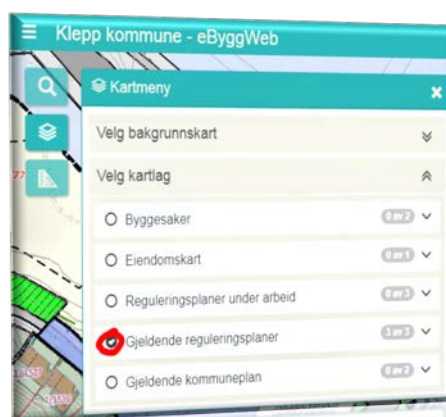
Klepp kommune - eByggWeb

Kartmeny

Velg bakgrunnskart

Velg kartlag

Byggesaker 0 av 2

Eiendomskart 0 av 1

Reguleringsplaner under arbeid 0 av 3

Gjeldende reguleringsplaner 3 av 3

Gjeldende kommuneplan 0 av 2